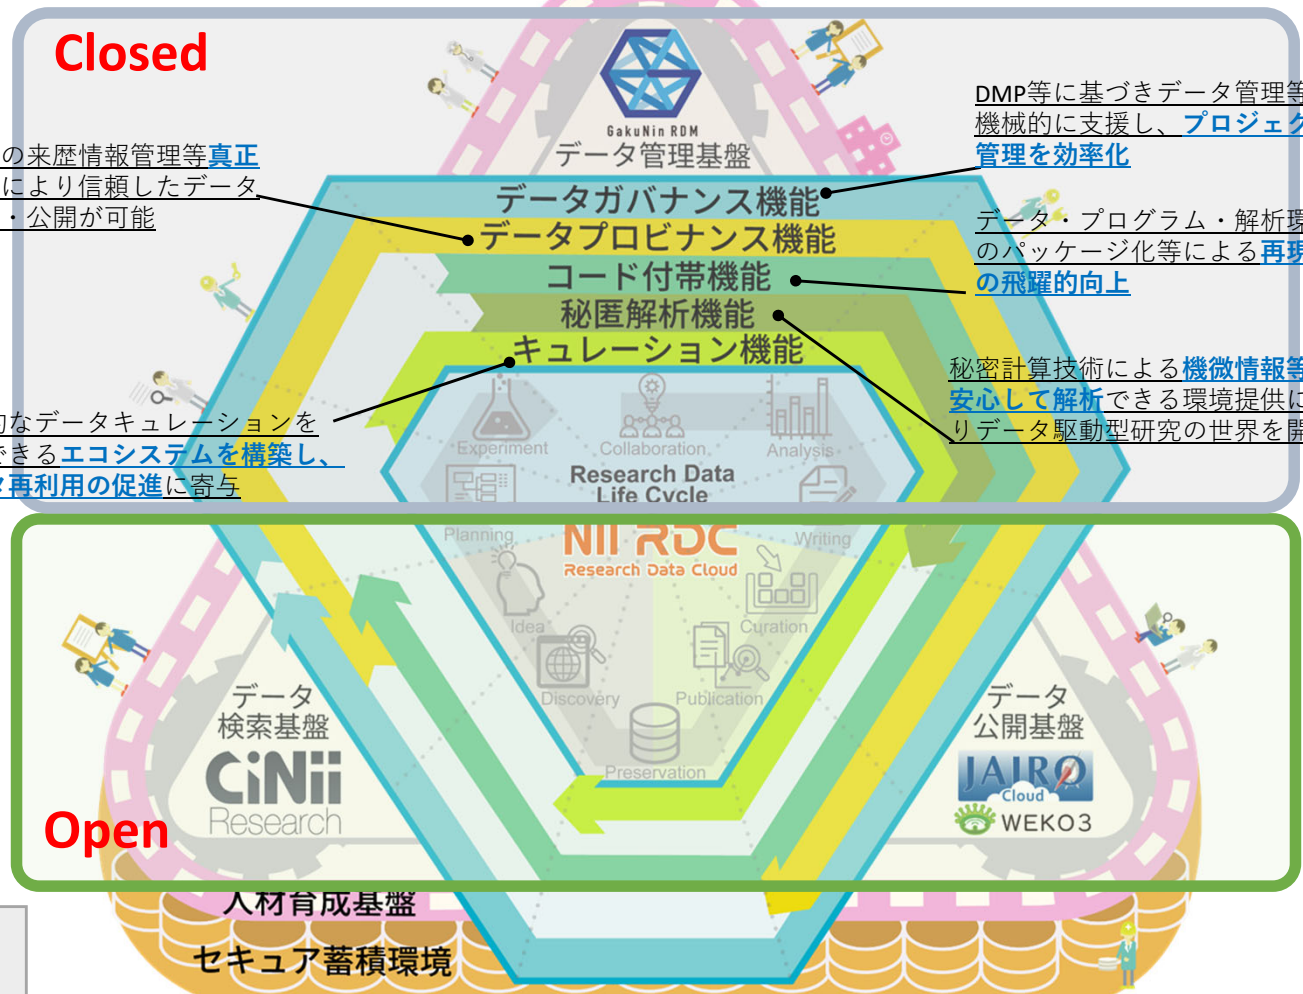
Closed

GakuNin RDM
データ管理基盤

の来歴情報管理等真正
により信頼したデータ
・公開が可能

DMP等に基づきデータ管理等
機械的に支援し、プロジェク
管理を効率化

データガバナンス機能
データプロビナンス機能
コード付帯機能
秘匿解析機能
キュレーション機能

データ・プログラム・解析環
のパッケージ化等による再現
の飛躍的向上

秘密計算技術による機微情報等
安心して解析できる環境提供に
りデータ駆動型研究の世界を開

的なデータキュレーションを
できるエコシステムを構築し、
タ再利用の促進に寄与

Experiment
Collaboration
Analysis
Research Data
Life Cycle
Planning
Writing
NII RDC
Research Data Cloud
Idea
Curation
Discovery
Publication
Preservation

データ
検索基盤
CiNii
Research

データ
公開基盤
JAIRO
Cloud
WEKO3

Open

人材育成基盤
セキュア蓄積環境